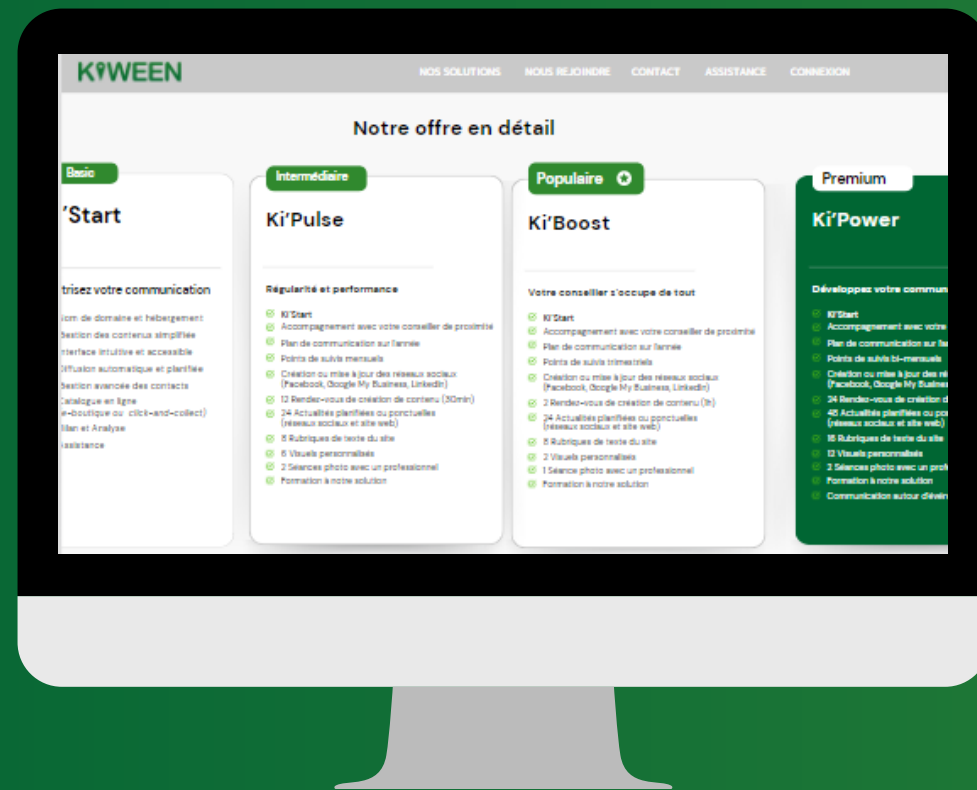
KIWEEN

NOS SOLUTIONS NOUS REJOINDRE CONTACT ASSISTANCE CONNEXION

Notre offre en détail

Basic

'Start

trisez votre communication

Nom de domaine et hébergement
Gestion des contenus simplifiée
Interface intuitive et accessible
Diffusion automatique et planifiée
Gestion avancée des contacts
Catalogue en ligne (e-boutique ou click-and-collect)
Bilan et Analyse
Assistance

Intermédiaire

Ki'Pulse

Régularité et performance

Ki'Start
Accompagnement avec votre conseiller de proximité
Plan de communication sur l'année
Points de suivis mensuels
Création ou mise à jour des réseaux sociaux (Facebook, Google My Business, LinkedIn)
12 Rendez-vous de création de contenu (30min)
24 Actualités planifiées ou ponctuelles (réseaux sociaux et site web)
8 Rubriques de texte du site
6 Visuels personnalisés
2 Séances photo avec un professionnel
Formation à notre solution

Populaire

Ki'Boost

Votre conseiller s'occupe de tout

Ki'Start
Accompagnement avec votre conseiller de proximité
Plan de communication sur l'année
Points de suivis trimestriels
Création ou mise à jour des réseaux sociaux (Facebook, Google My Business, LinkedIn)
2 Rendez-vous de création de contenu (1h)
24 Actualités planifiées ou ponctuelles (réseaux sociaux et site web)
8 Rubriques de texte du site
2 Visuels personnalisés
1 Séance photo avec un professionnel
Formation à notre solution

Premium

Ki'Power

Développez votre commu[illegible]

Ki'Start
Accompagnement avec votre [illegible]
Plan de communication sur l'a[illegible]
Points de suivis bi-mensuels
Création ou mise à jour des ré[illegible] (Facebook, Google My Busine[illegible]
24 Rendez-vous de création d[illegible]
48 Actualités planifiées ou po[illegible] (réseaux sociaux et site web)
16 Rubriques de texte du site
12 Visuels personnalisés
3 Séances photo avec un prof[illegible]
Formation à notre solution
Communication autour dévén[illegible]